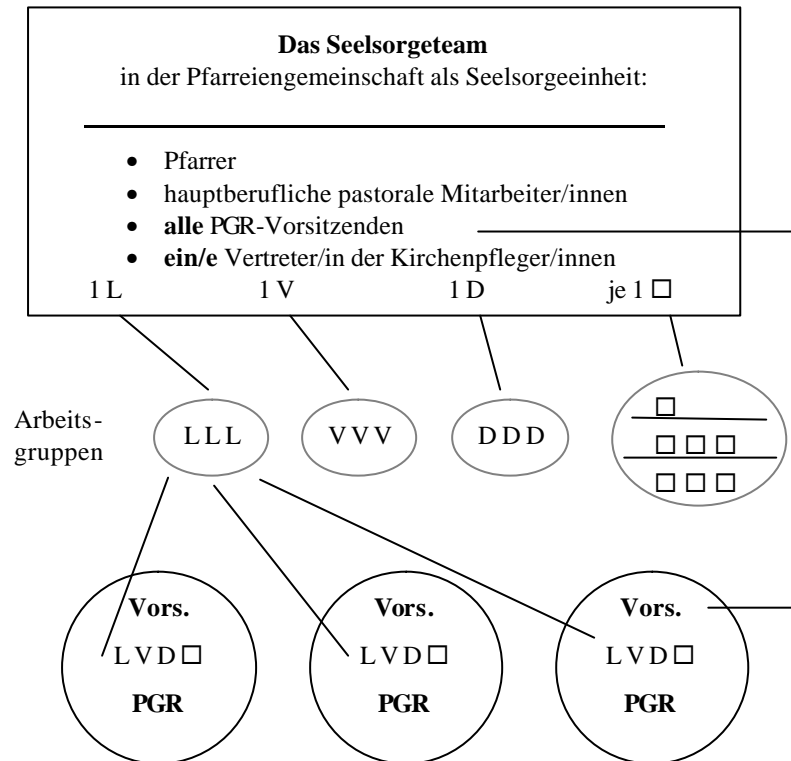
**Das Seelsorgeteam**
in der Pfarreiengemeinschaft als Seelsorgeeinheit:

- Pfarrer
- hauptberufliche pastorale Mitarbeiter/innen
- **alle** PGR-Vorsitzenden
- **ein/e** Vertreter/in der Kirchenpfleger/innen

1 L 1 V 1 D je 1 □

Arbeitsgruppen

L L L

V V V

D D D

□
□ □ □
□ □ □

**Vors.**
L V D □
**PGR**

**Vors.**
L V D □
**PGR**

**Vors.**
L V D □
**PGR**